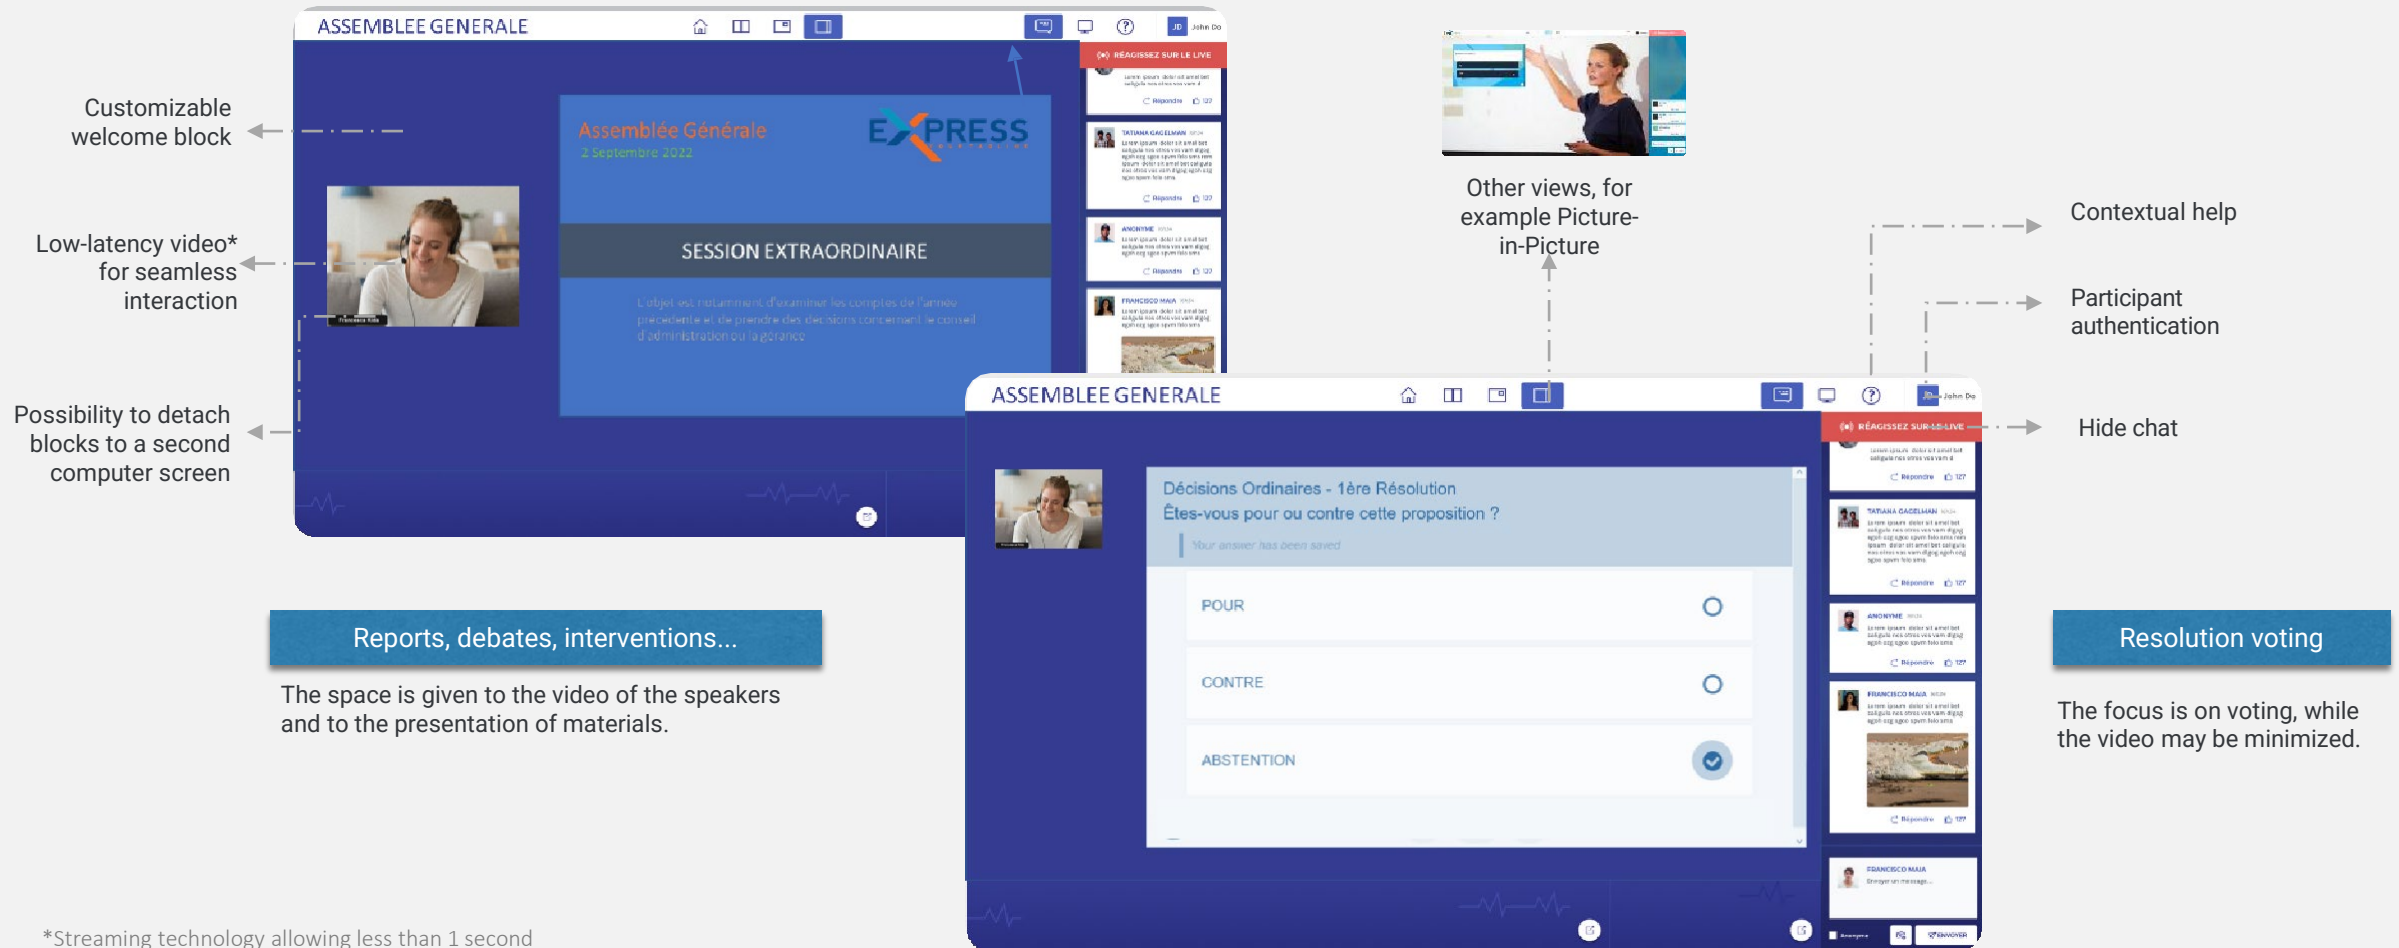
ASSEMBLEE GENERALE

John Do

RÉAGISSEZ SUR LE LIVE

Customizable welcome block

Low-latency video* for seamless interaction

Possibility to detach blocks to a second computer screen

Assemblée Générale
2 Septembre 2022

EXPRESS

SESSION EXTRAORDINAIRE

L'objet est notamment d'examiner les comptes de l'année précédente et de prendre des décisions concernant le conseil d'administration ou la gérance

TATIANA GAGELMAN

ANONYME

FRANCISCO MAIA

Other views, for example Picture-in-Picture

Contextual help

Participant authentication

Hide chat

ASSEMBLEE GENERALE

John Do

RÉAGISSEZ SUR LE LIVE

Décisions Ordinaires - 1ère Résolution
Êtes-vous pour ou contre cette proposition ?

Your answer has been saved

POUR

CONTRE

ABSTENTION

Reports, debates, interventions...

The space is given to the video of the speakers and to the presentation of materials.

Resolution voting

The focus is on voting, while the video may be minimized.

ENVOYER

*Streaming technology allowing less than 1 second